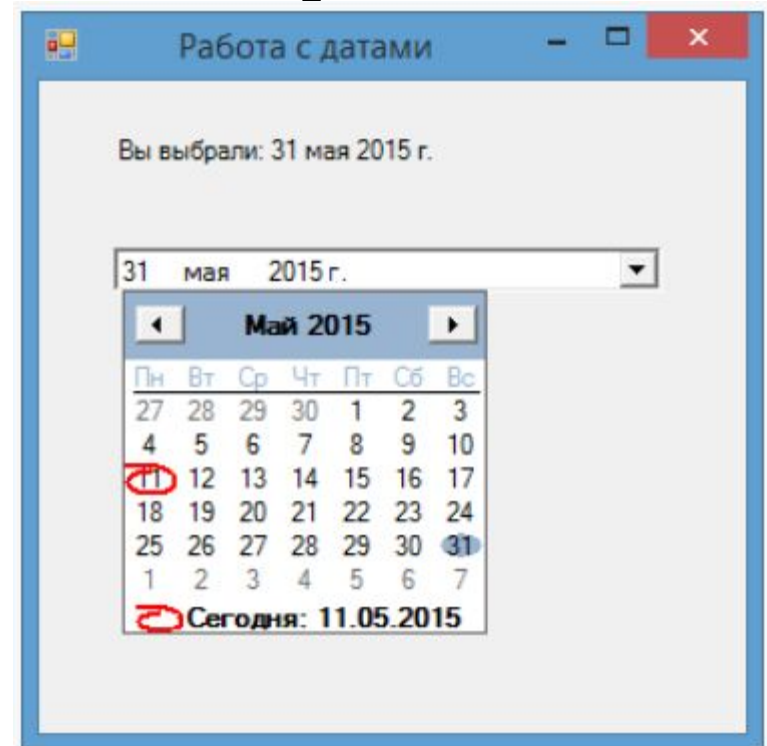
Работа с датами

Вы выбрали: 31 мая 2015 г.

31 мая 2015 г.

Май 2015

| Пн | Вт | Ср | Чт | Пт | Сб | Вс |
|---|---|---|---|---|---|---|
| 27 | 28 | 29 | 30 | 1 | 2 | 3 |
| 4 | 5 | 6 | 7 | 8 | 9 | 10 |
| 11 | 12 | 13 | 14 | 15 | 16 | 17 |
| 18 | 19 | 20 | 21 | 22 | 23 | 24 |
| 25 | 26 | 27 | 28 | 29 | 30 | 31 |
| 1 | 2 | 3 | 4 | 5 | 6 | 7 |

Сегодня: 11.05.2015